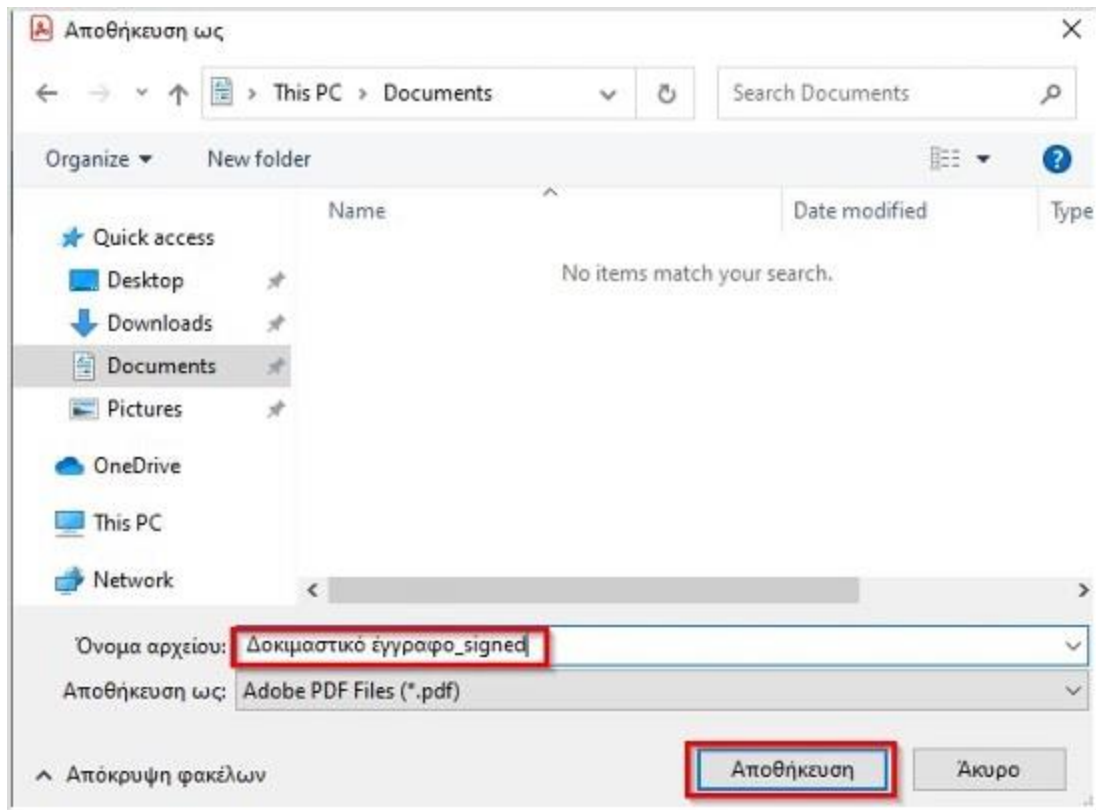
Αποθήκευση ως

This PC > Documents

Search Documents

Organize ▾ New folder

Name

Date modified

Type

Quick access

Desktop

Downloads

Documents

Pictures

OneDrive

This PC

Network

No items match your search.

Όνομα αρχείου: Δοκιμαστικό έγγραφο_signed

Αποθήκευση ως: Adobe PDF Files (*.pdf)

Απόκρυψη φακέλων

Αποθήκευση

Άκυρο